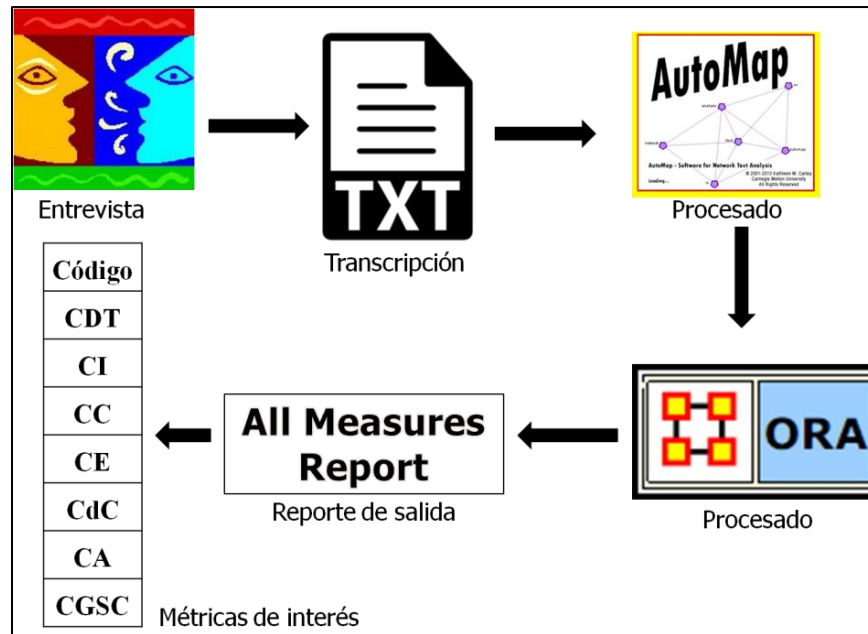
Entrevista

TXT

Transcripción

AutoMap

AutoMap - Software for Network Text Analysis

© 2001-2012 Kathleen M. Carley Carnegie Mellon University All Rights Reserved

Loading...

Procesado

ORA

Procesado

All Measures Report

Reporte de salida

| Código |
|---|
| CDT |
| CI |
| CC |
| CE |
| CdC |
| CA |
| CGSC |

Métricas de interés